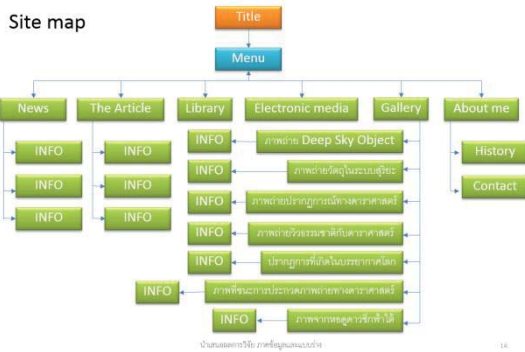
Site map

Title

Menu

News

The Article

Library

Electronic media

Gallery

About me

INFO
INFO
INFO

INFO
INFO
INFO

INFO
ภาพถ่าย Deep Sky Object

INFO
ภาพถ่ายวัตถุในระบบสุริยะ

INFO
ภาพถ่ายปรากฏการณ์ทางดาราศาสตร์

INFO
ภาพถ่ายวิวธรรมชาติกับดาราศาสตร์

INFO
ปรากฏการณ์ที่เกิดในบรรยากาศโลก

INFO
ภาพที่ชนะการประกวดภาพถ่ายทางดาราศาสตร์

INFO
ภาพจากหอดูดาวเชิงช้าได้

History

Contact

บ้านหมอดาราวิจัย ภาคข้อมูลแผนบริการ

14